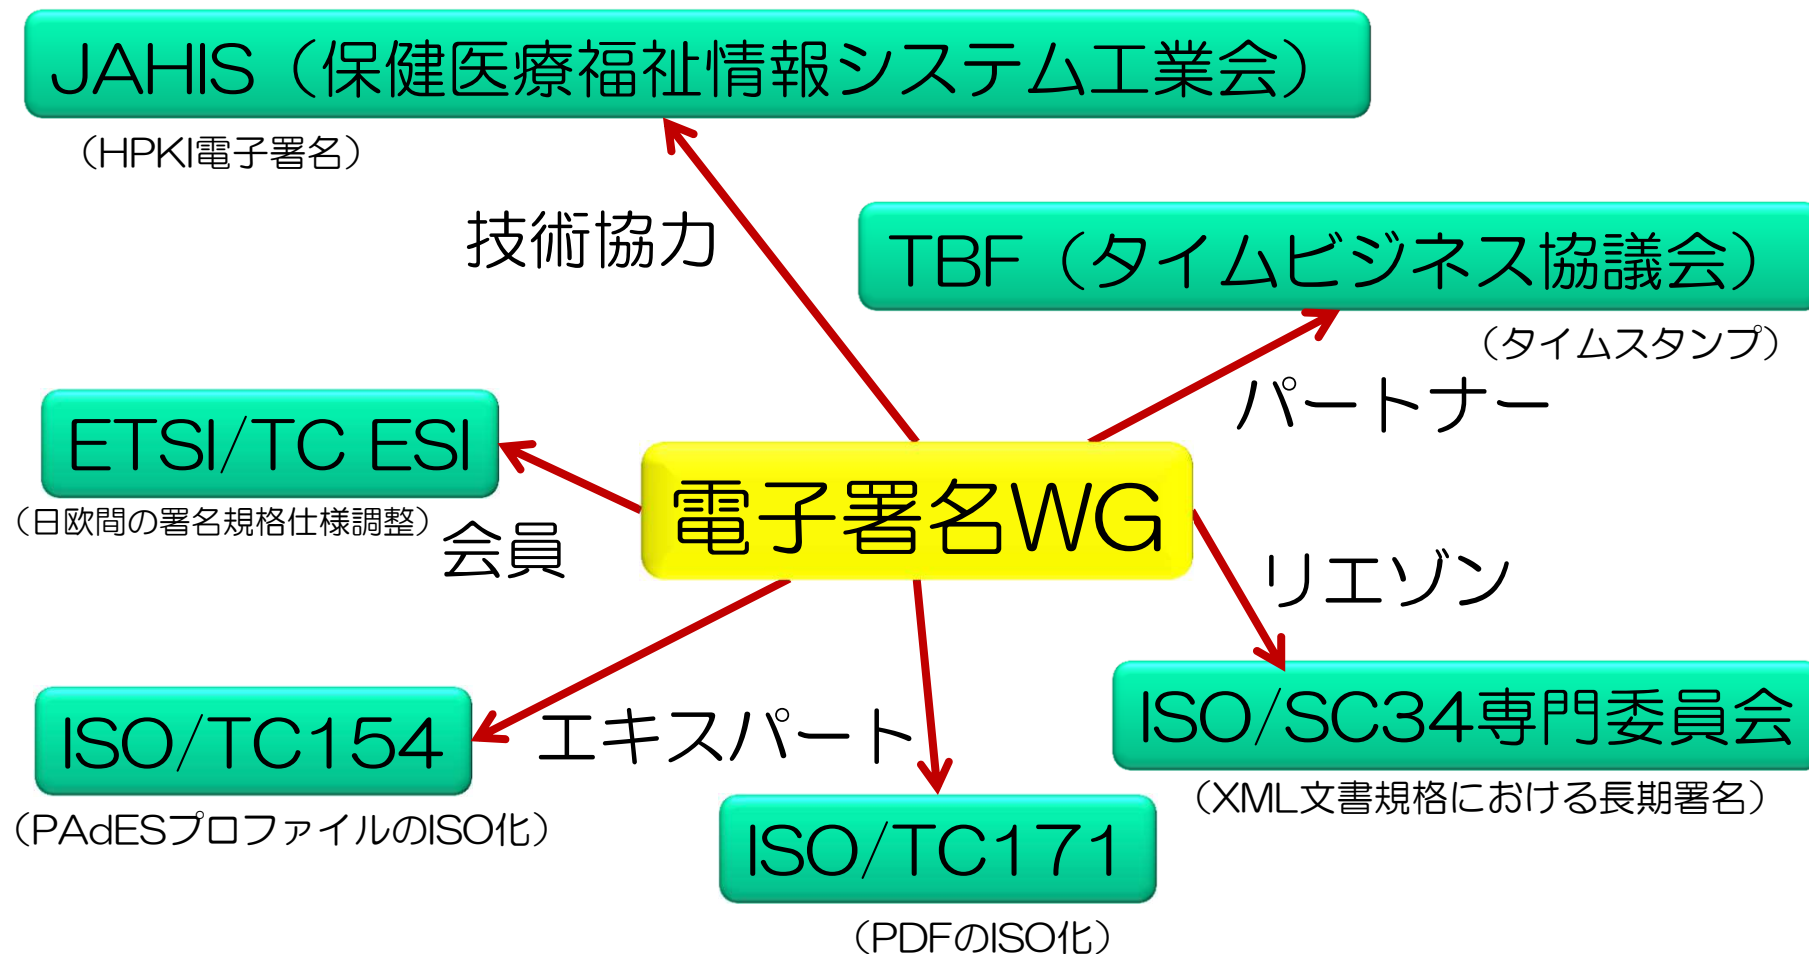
JAHIS（保健医療福祉情報システム工業会）
（HPKI電子署名）

技術協力

TBF（タイムビジネス協議会）
（タイムスタンプ）

パートナー

ETSI/TC ESI
（日欧間の署名規格仕様調整）

会員

電子署名WG

リエゾン

ISO/SC34専門委員会
（XML文書規格における長期署名）

ISO/TC154
（PAdESプロファイルのISO化）

エキスパート

ISO/TC171
（PDFのISO化）